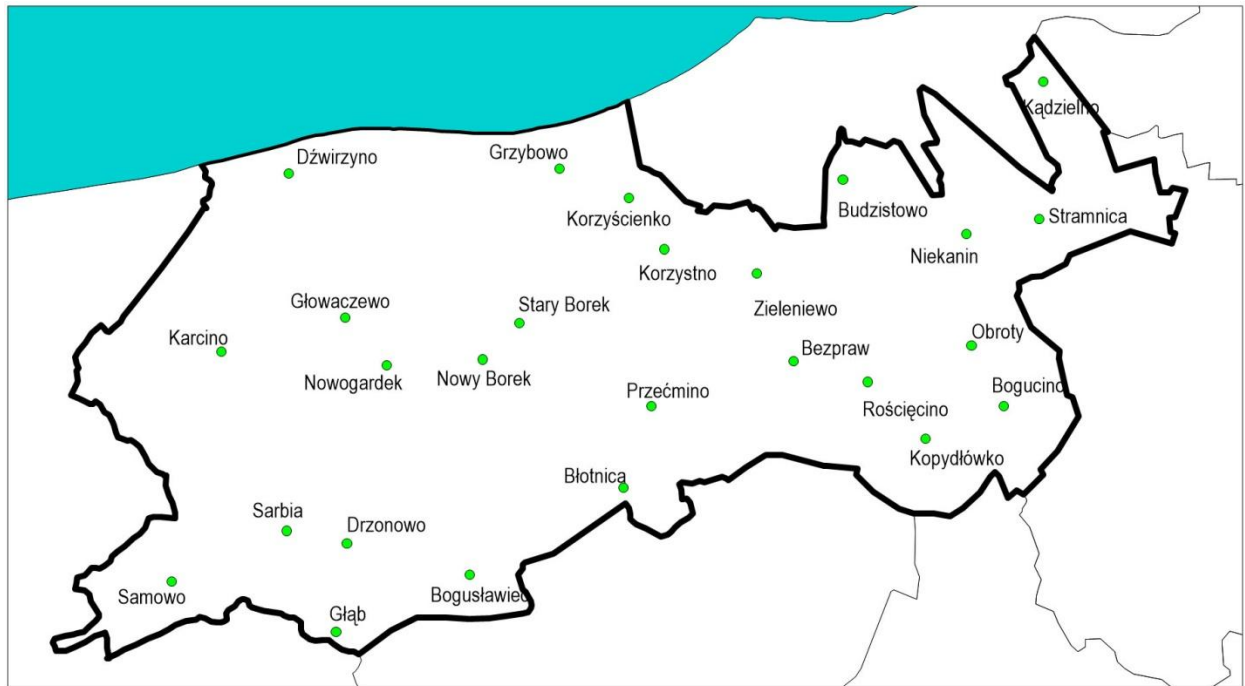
Dźwirzyno
Grzybowo
Kądzielno
Korzyścienko
Budzistowo
Stramnica
Niekanin
Korzystno
Zieleniewo
Głowaczewo
Stary Borek
Karcino
Obroty
Bezpraw
Nowogardek
Nowy Borek
Przećmino
Bogucino
Rościęcino
Kopydłówko
Błotnica
Sarbia
Drzonowo
Samowo
Bogusławiec
Gląb